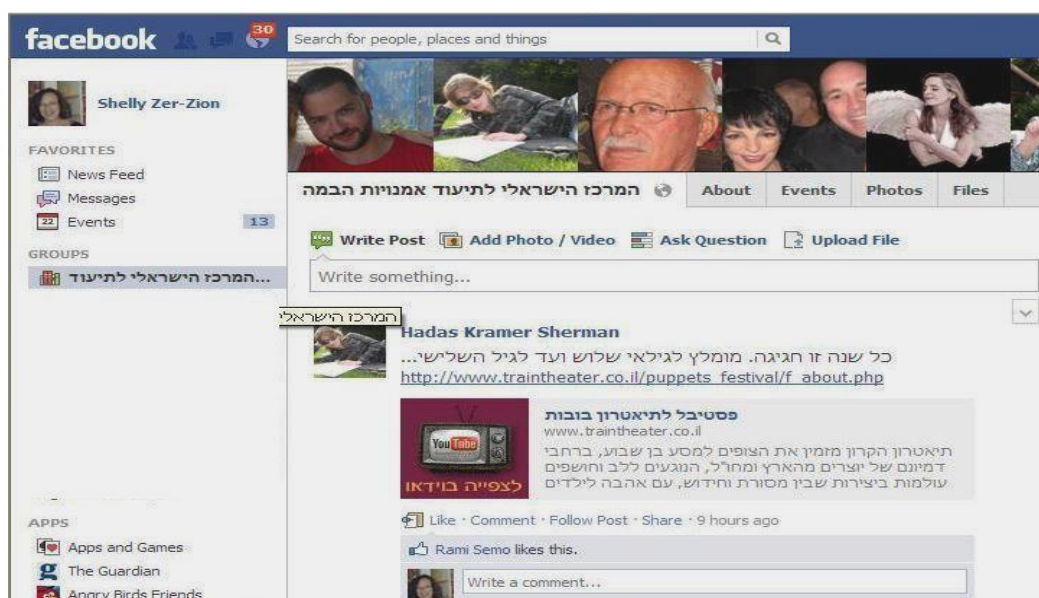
facebook 30

Search for people, places and things

Shelly Zer-Zion

FAVORITES

News Feed

Messages

22 Events 13

GROUPS

המרכז הישראלי לתיעוד...

המרכז הישראלי

APPS

Apps and Games

The Guardian

Angry Birds Friends

המרכז הישראלי לתיעוד אמנויות הבמה

About Events Photos Files

Write Post Add Photo / Video Ask Question Upload File

Write something...

Hadas Kramer Sherman

כל שנה זו חגיגה. מומלץ לגילאי שלוש ועד לגיל השלישי...
http://www.traintheater.co.il/puppets_festival/f_about.php

פסטיבל לתיאטרון בובות
www.traintheater.co.il
תיאטרון הקרון מזמין את הצופים למסע בן שבוע, ברחבי דמיונם של יוצרים מהארץ ומחו"ל, המגעים ללב וחושפים עולמות ביצירות שבין מסורת וחידוש, עם אהבה לילדים

YouTube
לצפייה בוידאו

Like · Comment · Follow Post · Share · 9 hours ago

Rami Semo likes this.

Write a comment...